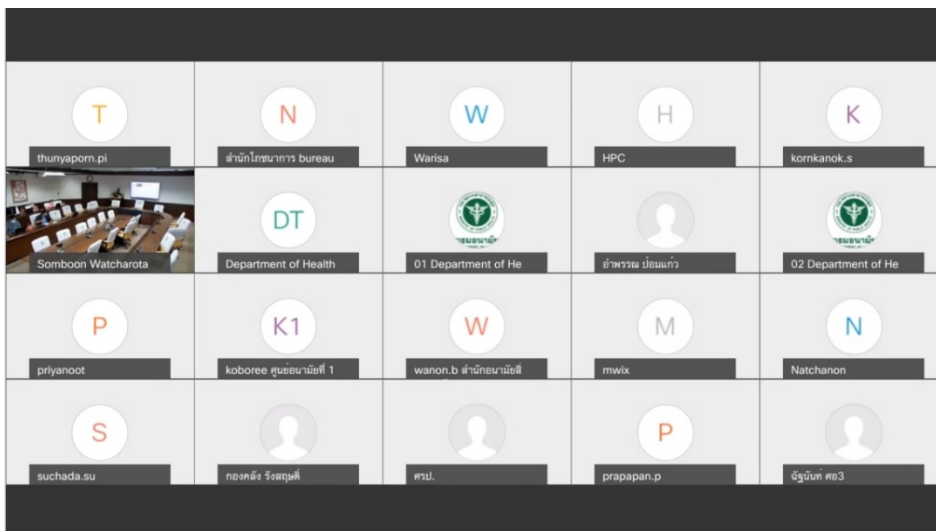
T
thunyaporn.pi

N
สำนักโภชนาการ bureau

W
Warisa

H
HPC

K
kornkanok.s

Somboon Watcharota

DT
Department of Health

01 Department of He

อำพรรณ ป้อมแก้ว

02 Department of He

P
priyanoot

K1
koboree ศูนย์อนามัยที่ 1

W
wanon.b สำนักอนามัยสิ่

M
mwix

N
Natchanon

S
suchada.su

กองคลัง รังสฤษดิ์

ศรป.

P
prapapan.p

ฉัฐนันท์ ศอ3